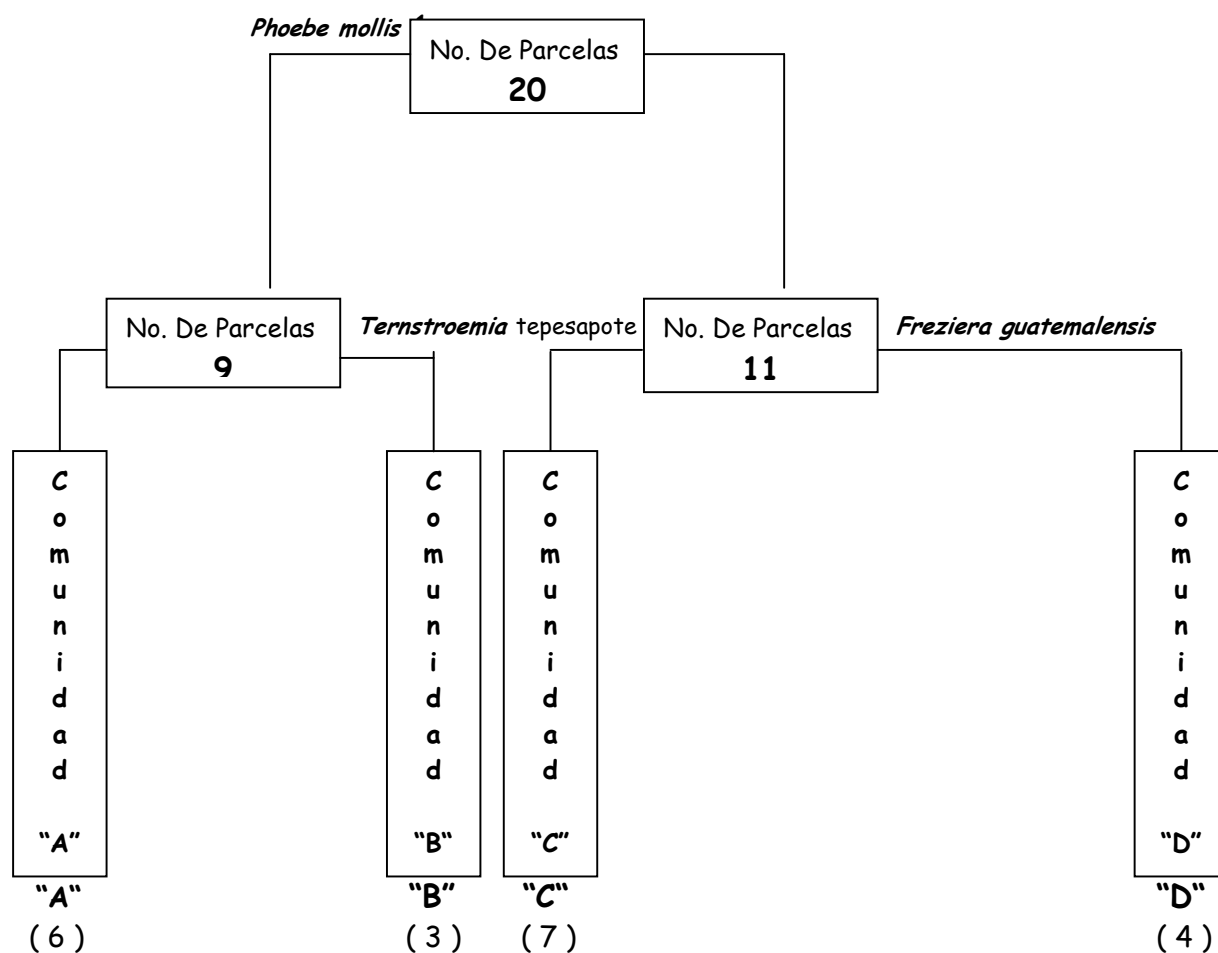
Phoebe mollis

No. De Parcelas
20

No. De Parcelas
9

Ternstroemia tepesapote

No. De Parcelas
11

Freziera guatemalensis

Comunidad "A"

Comunidad "B"

Comunidad "C"

Comunidad "D"

"A"
( 6 )

"B"
( 3 )

"C"
( 7 )

"D"
( 4 )